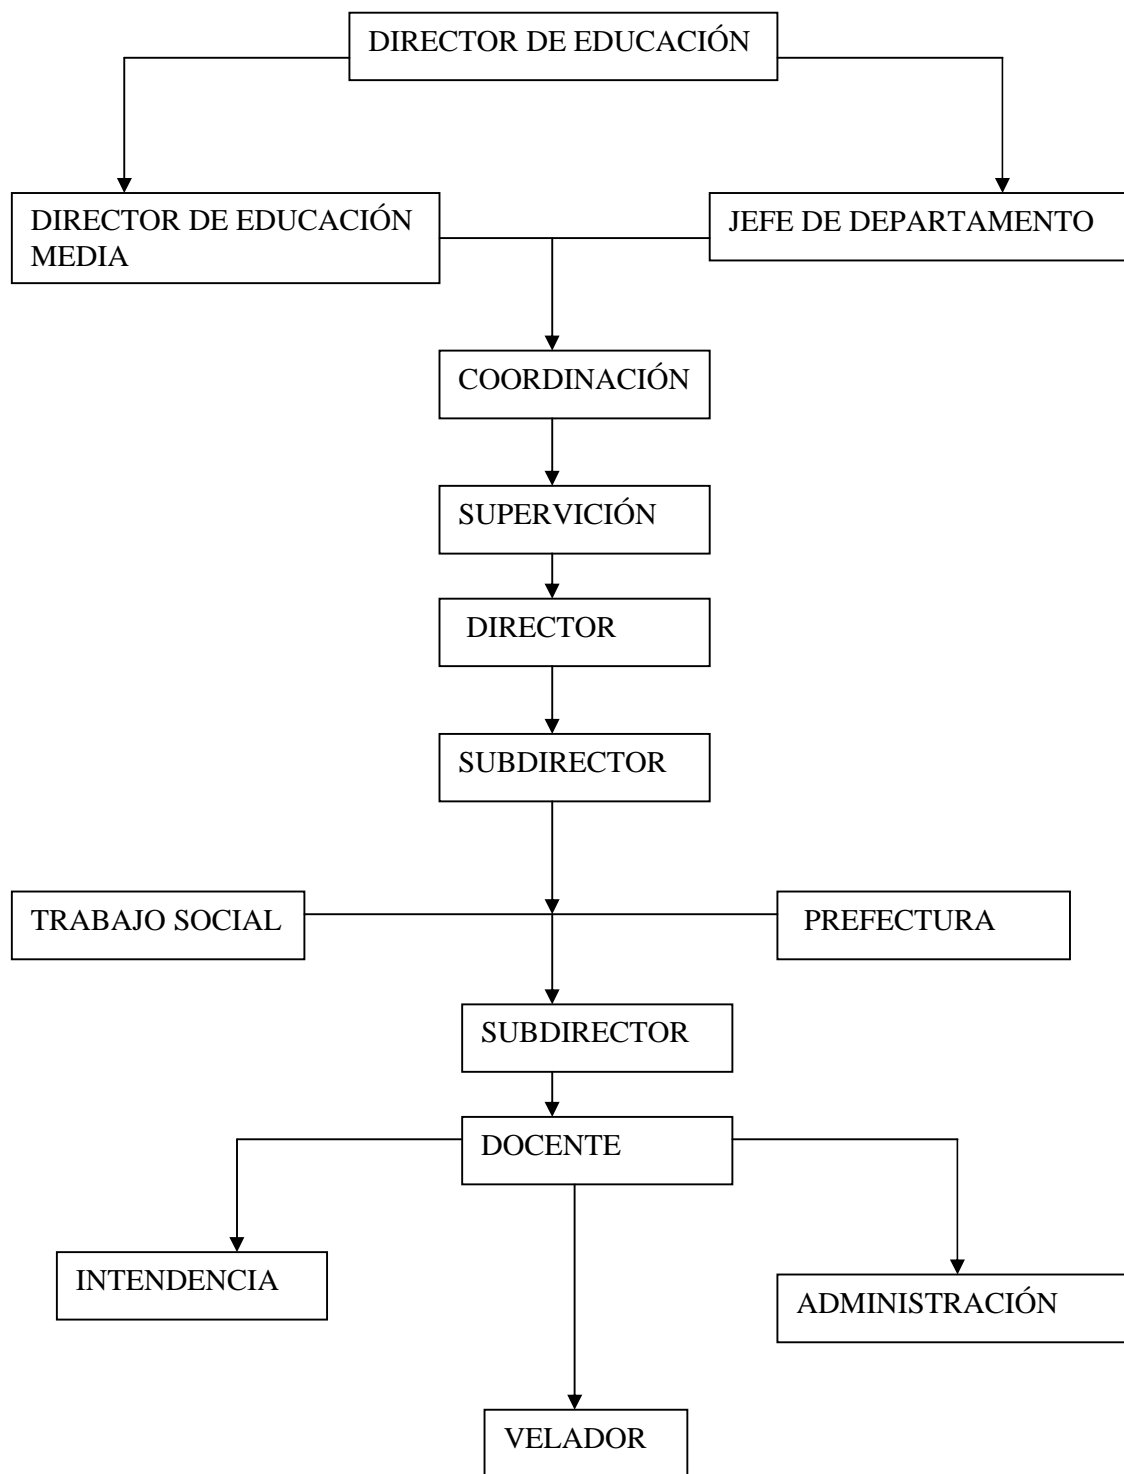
DIRECTOR DE EDUCACIÓN

DIRECTOR DE EDUCACIÓN MEDIA

JEFE DE DEPARTAMENTO

COORDINACIÓN

SUPERVICIÓN

DIRECTOR

SUBDIRECTOR

TRABAJO SOCIAL

PREFECTURA

SUBDIRECTOR

DOCENTE

INTENDENCIA

ADMINISTRACIÓN

VELADOR